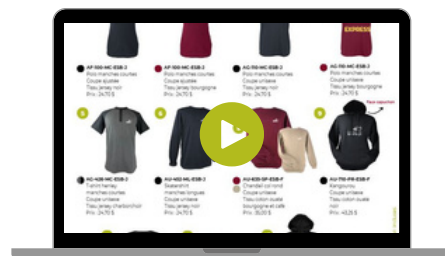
EXPRESS

AP-100-MC-ESB-2
Polo manches courtes
Coupe ajustée
Tissu jersey noir
Prix : 24,70 $

AP-100-MC-ESB-2
Polo manches courtes
Coupe ajustée
Tissu jersey bourgogne
Prix : 24,70 $

AG-110-MC-ESB-2
Polo manches courtes
Coupe unisexe
Tissu jersey noir
Prix : 24,70 $

AG-110-MC-ESB-2
Polo manches courtes
Coupe unisexe
Tissu jersey bourgogne
Prix : 24,70 $

5

6

9

Avec capuchon

AC-106-MC-ESB-2
T-shirt henley
manches courtes
Coupe unisexe
Tissu jersey charbon/noir
Prix : 24,70 $

AU-150-ML-ESB-2
Sweatshirt
manches longues
Coupe unisexe
Tissu jersey noir
Prix : 24,70 $

AU-635-SP-ESB-F
Chandail col rond
Coupe unisexe
Tissu coton ouaté
bourgogne et café
Prix : 35,00 $

AU-710-FR-ESB-F
Kangourou
Coupe unisexe
Tissu coton ouaté
noir
Prix : 45,25 $